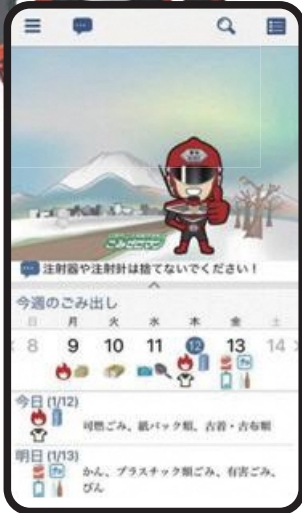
注射器や注射針は捨てないでください！

今週のごみ出し

| 日 | 月 | 火 | 水 | 木 | 金 | 土 |
|---|---|---|---|---|---|---|
| 8 | 9 | 10 | 11 | 12 | 13 | 14 |

今日 (1/12)
可燃ごみ、紙パック類、古着・古布類

明日 (1/13)
かん、プラスチック類ごみ、有害ごみ、びん